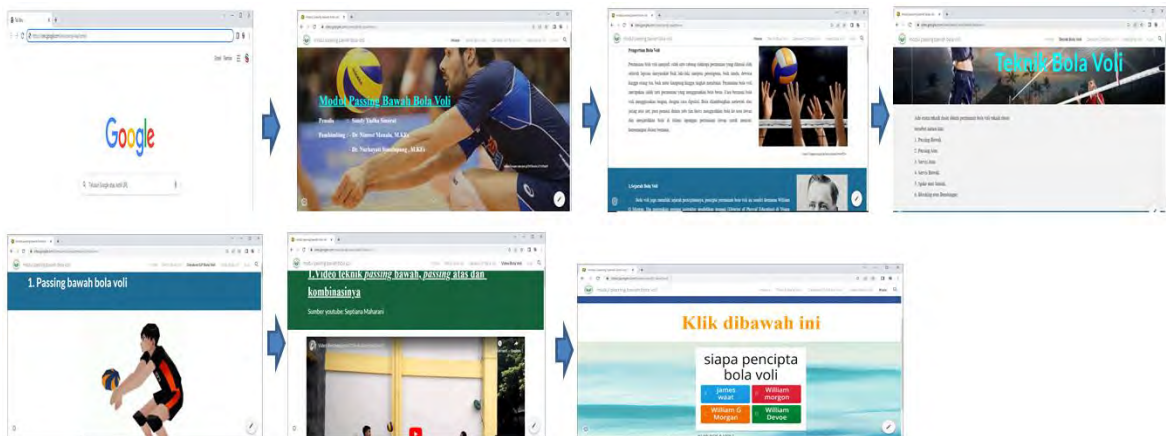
Google

Modul Passing Bawah Bola Voli

Penulis : Sandy Yudha Siserat

Pembimbing : Dr. Nurmal Masrin, M.Kes

: Dr. Nurhayati Simatupang, M.Kes

Pengertian Bola Voli

Lingkup Bola Voli

Teknik Bola Voli

1. Passing Bawah.

2. Passing Atas.

3. Servis atas.

4. Servis Bawah.

5. Spike atau Smash.

6. Blocking atau Bendungan.

1. Passing bawah bola voli

1.Video teknik passing bawah, passing atas dan kombinasinya

Sumber youtube: Septiana Maharani

Klik dibawah ini

siapa pencipta bola voli

james waat

William morgon

William G Morgan

William Devoe